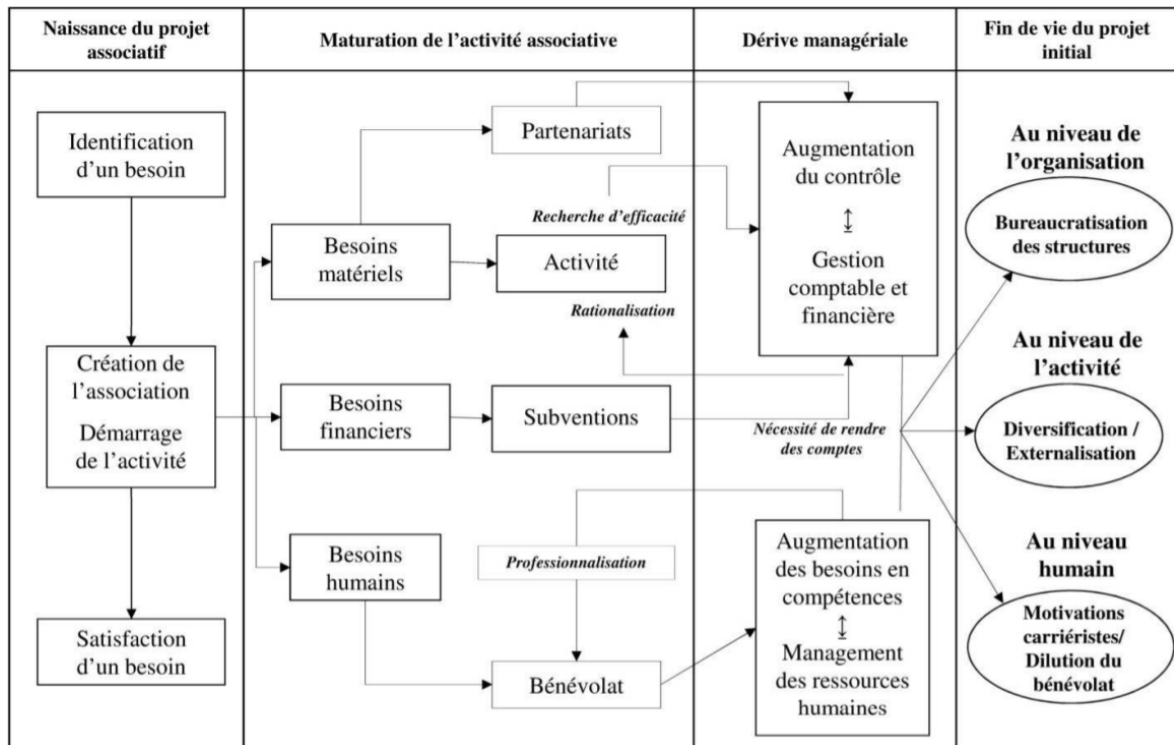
Naissance du projet associatif

Identification d'un besoin

Création de l'association
Démarrage de l'activité

Satisfaction d'un besoin

Maturation de l'activité associative

Partenariats

Recherche d'efficacité

Besoins matériels

Activité

Rationalisation

Besoins financiers

Subventions

Besoins humains

Professionnalisation

Bénévolat

Dérive managériale

Augmentation du contrôle
↕
Gestion comptable et financière

Nécessité de rendre des comptes

Augmentation des besoins en compétences
↕
Management des ressources humaines

Fin de vie du projet initial

Au niveau de l'organisation

Bureaucratisation des structures

Au niveau de l'activité

Diversification / Externalisation

Au niveau humain

Motivations carriéristes/ Dilution du bénévolat